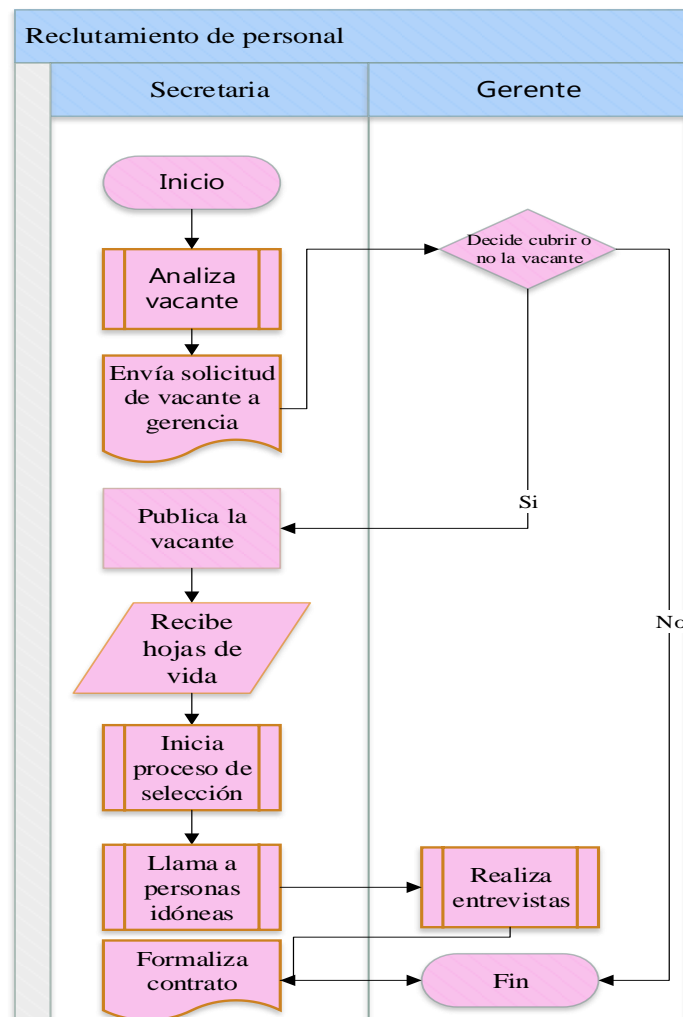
Reclutamiento de personal

Secretaria

Gerente

Inicio

Analiza vacante

Envía solicitud de vacante a gerencia

Decide cubrir o no la vacante

Si

Publica la vacante

No

Recibe hojas de vida

Inicia proceso de selección

Llama a personas idóneas

Realiza entrevistas

Formaliza contrato

Fin